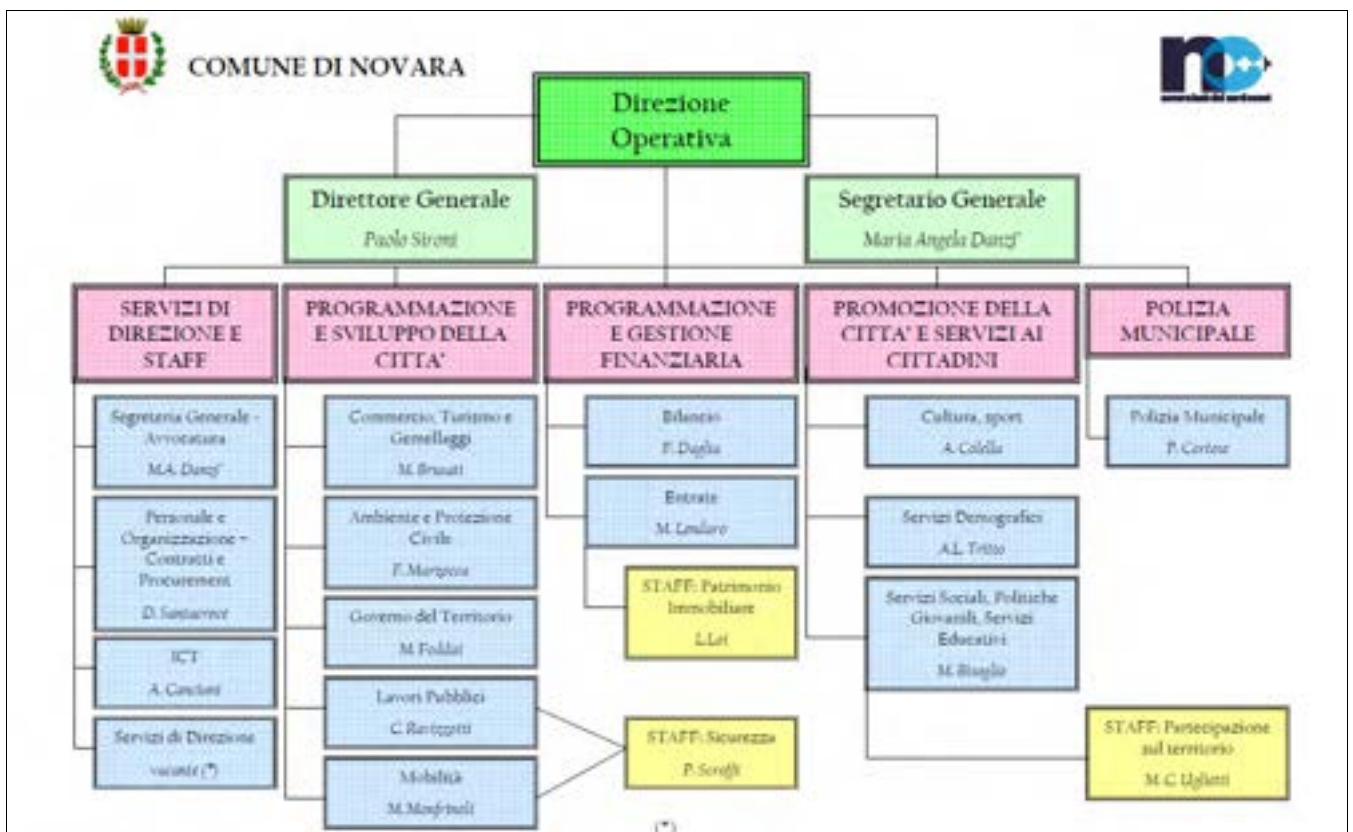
COMUNE DI NOVARA

Direzione Operativa

Direttore Generale
Paolo Sironi

Segretario Generale
Maria Angela Danzì

SERVIZI DI DIREZIONE E STAFF

Segreteria Generale - Avvocatura
M.A. Danzì

Personale e Organizzazione - Contratti e Procurement
D. Santarossa

ICT
A. Cancleni

Servizi di Direzione
vacante (*)

PROGRAMMAZIONE E SVILUPPO DELLA CITTA'

Commercio, Turismo e Gemellaggi
M. Brusati

Ambiente e Protezione Civile
F. Marzocca

Governo del Territorio
M. Foddai

Lavori Pubblici
C. Ravizzotti

Mobilità
M. Manfrinati

PROGRAMMAZIONE E GESTIONE FINANZIARIA

Bilancio
F. Daglia

Entrate
M. Lendaro

STAFF: Patrimonio Immobiliare
L.Lei

STAFF: Sicurezza
P. Scroffi

PROMOZIONE DELLA CITTA' E SERVIZI AI CITTADINI

Cultura, sport
A. Colella

Servizi Demografici
A.L. Tritto

Servizi Sociali, Politiche Giovanili, Servizi Educativi
M. Bisaglia

STAFF: Partecipazione sul territorio
M.C. Uglietti

POLIZIA MUNICIPALE

Polizia Municipale
P. Cortese

(*)